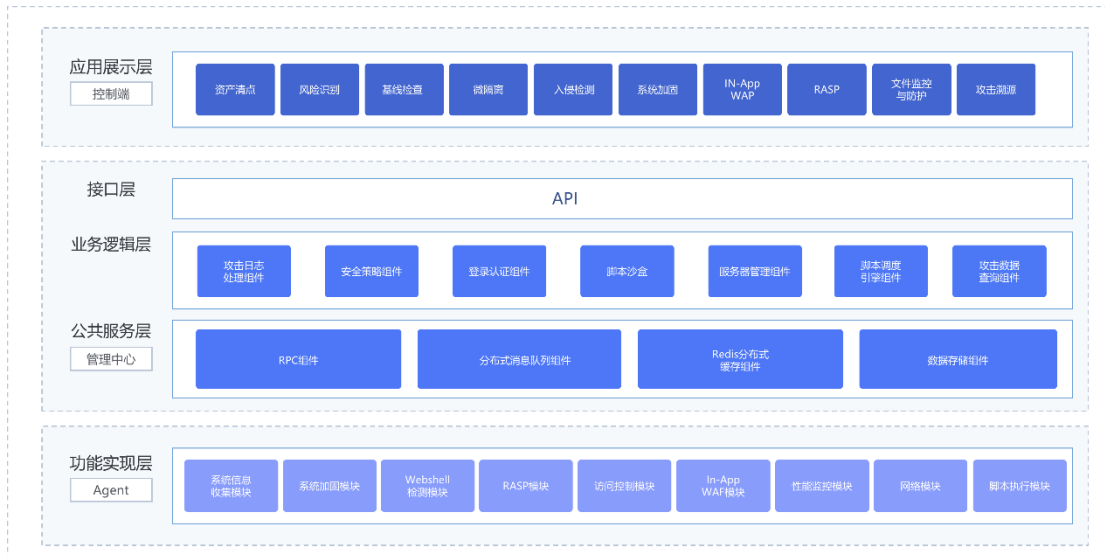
应用展示层
控制端

资产清点
风险识别
基线检查
微隔离
入侵检测
系统加固
IN-App WAP
RASP
文件监控与防护
攻击溯源

接口层
API

业务逻辑层
攻击日志处理组件
安全策略组件
登录认证组件
脚本沙盒
服务器管理组件
脚本调度引擎组件
攻击数据查询组件

公共服务层
管理中心
RPC组件
分布式消息队列组件
Redis分布式缓存组件
数据存储组件

功能实现层
Agent
系统信息收集模块
系统加固模块
Webshell检测模块
RASP模块
访问控制模块
In-App WAF模块
性能监控模块
网络模块
脚本执行模块